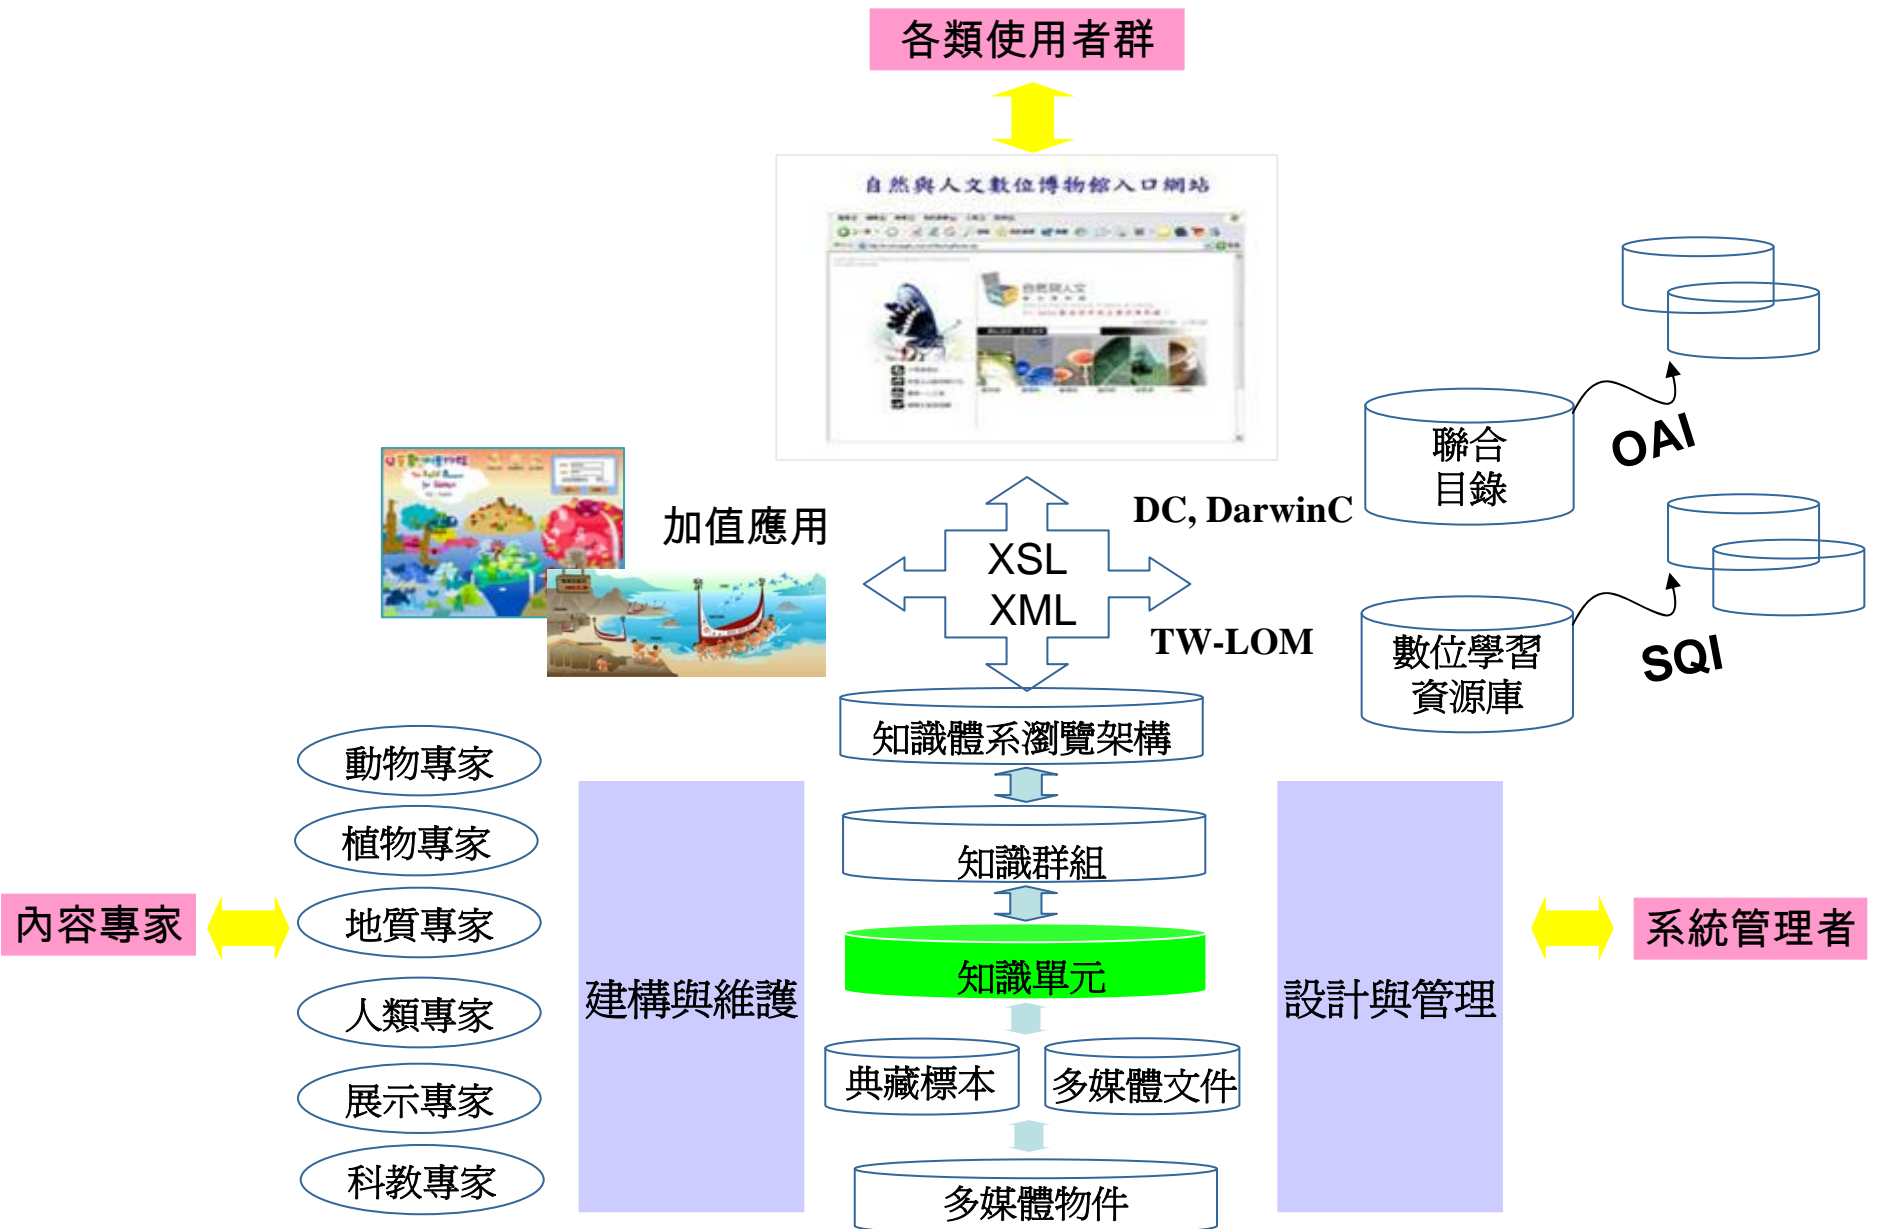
各類使用者群

自然與人文數位博物館入口網站

加值應用

XSL
XML

DC, DarwinC

TW-LOM

聯合
目錄

OAI

數位學習
資源庫

SQI

知識體系瀏覽架構

知識群組

知識單元

典藏標本

多媒體文件

多媒體物件

動物專家

植物專家

地質專家

人類專家

展示專家

科教專家

內容專家

建構與維護

設計與管理

系統管理者